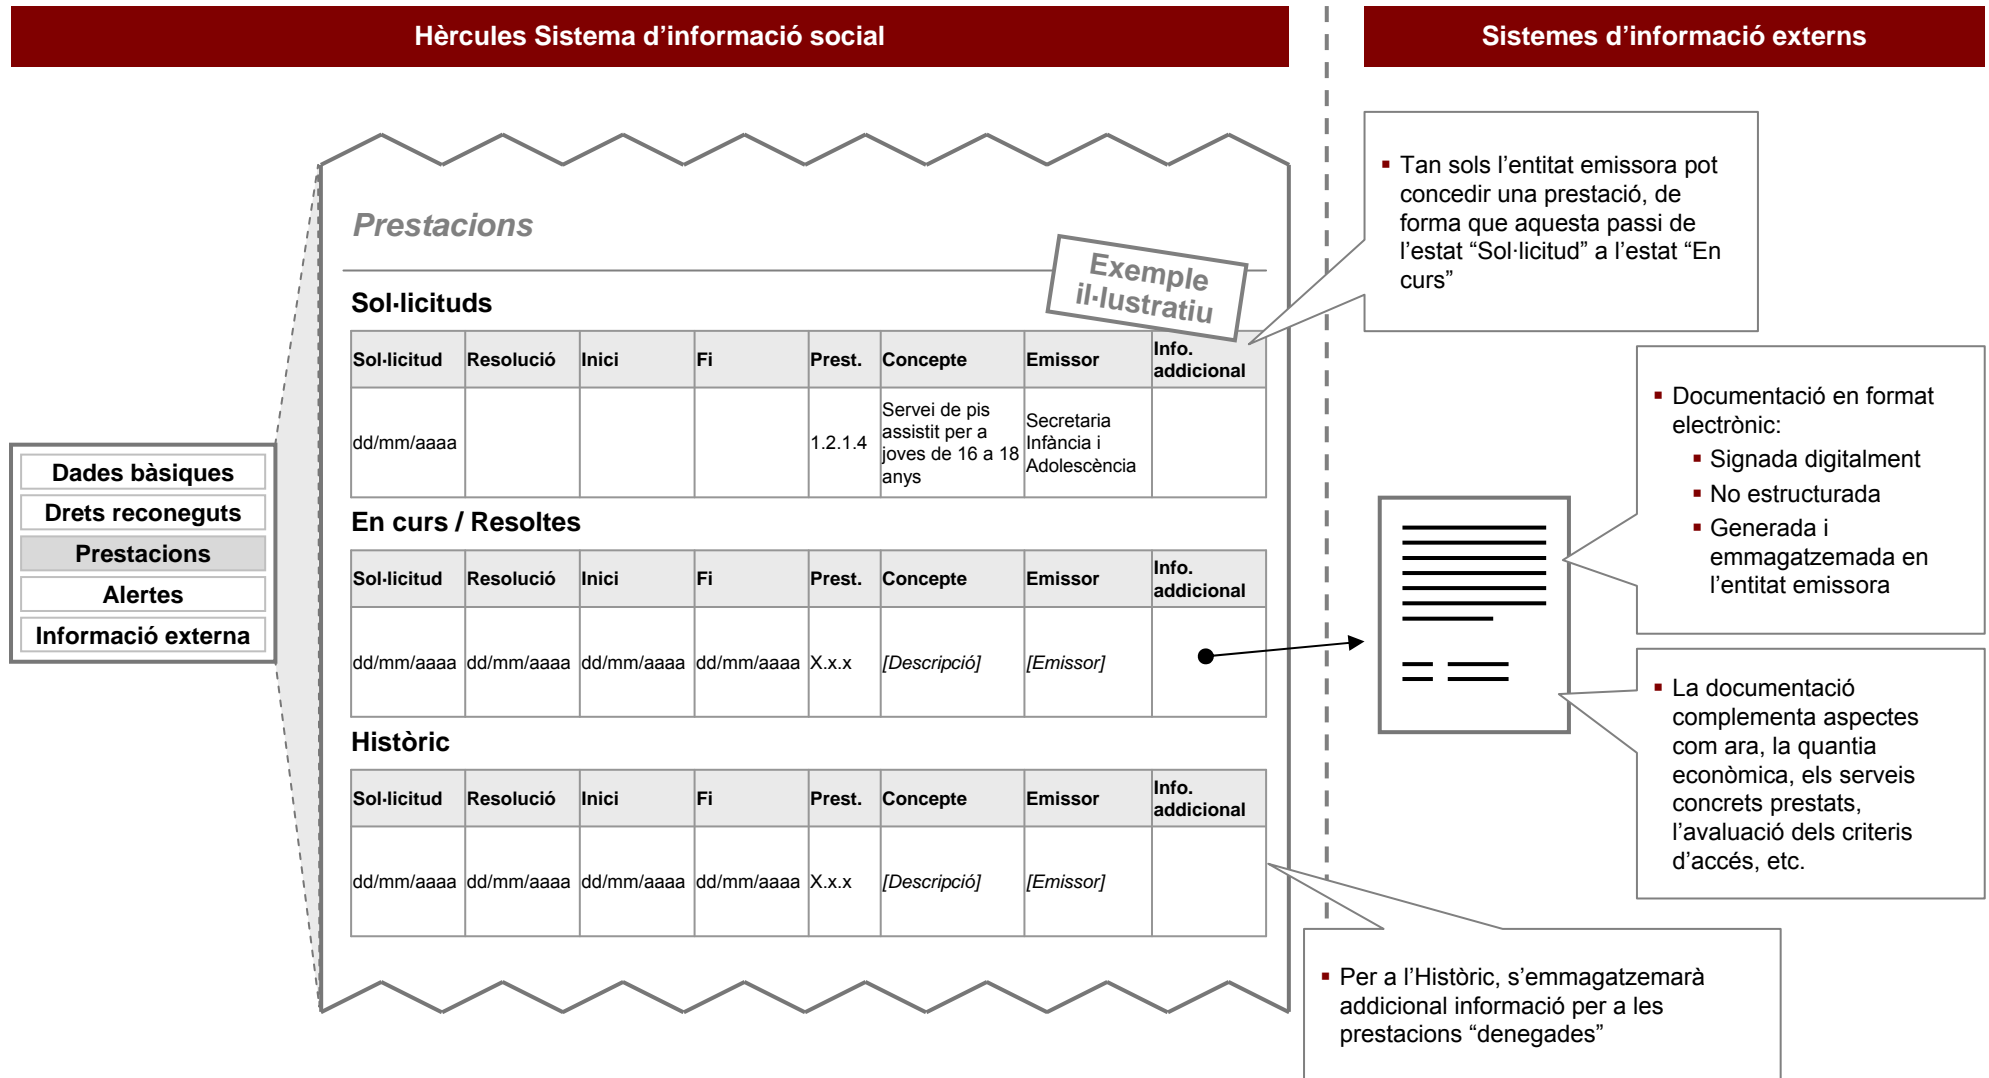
Hèrcules Sistema d'informació social

Sistemes d'informació externs

Dades bàsiques
Drets reconeguts
Prestacions
Alertes
Informació externa

Prestacions

Exemple il·lustratiu

Sol·licituds

| Sol·licitud | Resolució | Inici | Fi | Prest. | Concepte | Emissor | Info. addicional |
|---|---|---|---|---|---|---|---|
| dd/mm/aaaa | | | | 1.2.1.4 | Servei de pis assistit per a joves de 16 a 18 anys | Secretaria Infància i Adolescència | |

En curs / Resoltes

| Sol·licitud | Resolució | Inici | Fi | Prest. | Concepte | Emissor | Info. addicional |
|---|---|---|---|---|---|---|---|
| dd/mm/aaaa | dd/mm/aaaa | dd/mm/aaaa | dd/mm/aaaa | X.x.x | [Descripció] | [Emissor] | |

Històric

| Sol·licitud | Resolució | Inici | Fi | Prest. | Concepte | Emissor | Info. addicional |
|---|---|---|---|---|---|---|---|
| dd/mm/aaaa | dd/mm/aaaa | dd/mm/aaaa | dd/mm/aaaa | X.x.x | [Descripció] | [Emissor] | |

▪ Tan sols l'entitat emissora pot concedir una prestació, de forma que aquesta passi de l'estat "Sol·licitud" a l'estat "En curs"

▪ Documentació en format electrònic:
▪ Signada digitalment
▪ No estructurada
▪ Generada i emmagatzemada en l'entitat emissora

▪ La documentació complementa aspectes com ara, la quantia econòmica, els serveis concrets prestats, l'avaluació dels criteris d'accés, etc.

▪ Per a l'Històric, s'emmagatzemarà addicional informació per a les prestacions "denegades"